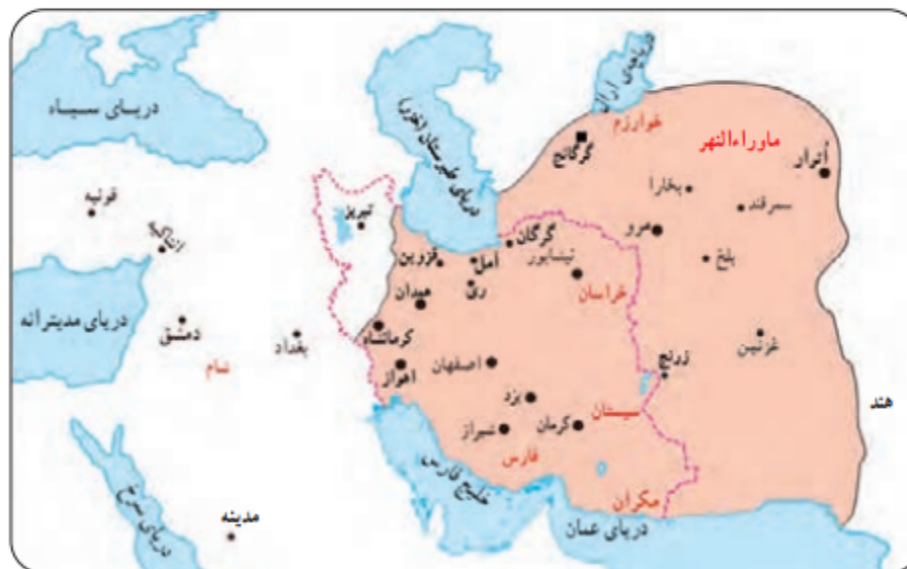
دریای سیاه
دریای خزر (مازندران)
دریاچه آرال
خوارزم
گرگانج
ماوراءالنهر
اُترار
بخارا
سمرقند
مرو
بلخ
قونیه
زنگان
تبریز
گرگان
نیشابور
قزوین
آمل
ری
همدان
خراسان
دریای مدیترانه
دمشق
بغداد
کرمانشاه
غزنین
شام
اهواز
اصفهان
زرنج
هند
یزد
سیستان
شیراز
کرمان
فارس
خلیج فارس
مکران
دریای سرخ
مدینه
دریای عمان